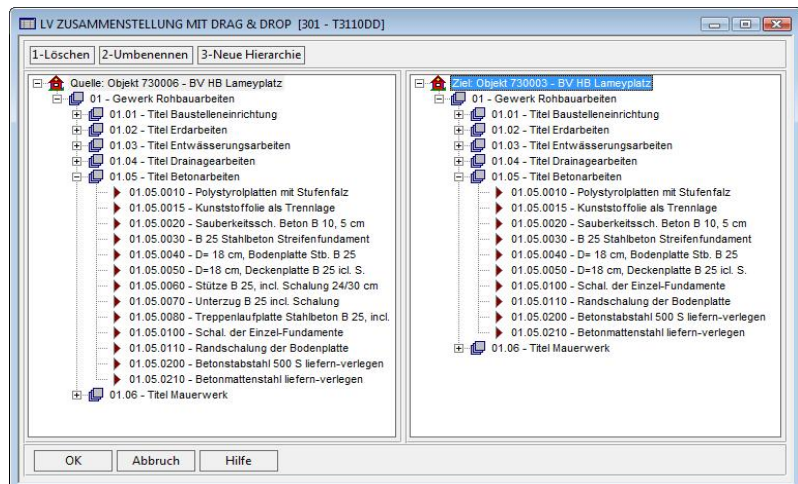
LV ZUSAMMENSTELLUNG MIT DRAG & DROP [301 - T3110DD]

1-Löschen 2-Umbenennen 3-Neue Hierarchie

Quelle: Objekt 730006 - BV HB Lameyplatz
01 - Gewerk Rohbauarbeiten
01.01 - Titel Baustelleneinrichtung
01.02 - Titel Erdarbeiten
01.03 - Titel Entwässerungsarbeiten
01.04 - Titel Drainagearbeiten
01.05 - Titel Betonarbeiten
01.05.0010 - Polystyrolplatten mit Stufenfalz
01.05.0015 - Kunststoffolie als Trennlage
01.05.0020 - Sauberkeitssch. Beton B 10, 5 cm
01.05.0030 - B 25 Stahlbeton Streifenfundament
01.05.0040 - D= 18 cm, Bodenplatte Stb. B 25
01.05.0050 - D=18 cm, Deckenplatte B 25 icl. S.
01.05.0060 - Stütze B 25, incl. Schalung 24/30 cm
01.05.0070 - Unterzug B 25 incl. Schalung
01.05.0080 - Treppenlaufplatte Stahlbeton B 25, incl.
01.05.0100 - Schal. der Einzel-Fundamente
01.05.0110 - Randschalung der Bodenplatte
01.05.0200 - Betonstabstahl 500 S liefern-verlegen
01.05.0210 - Betonmattenstahl liefern-verlegen
01.06 - Titel Mauerwerk

Ziel: Objekt 730003 - BV HB Lameyplatz
01 - Gewerk Rohbauarbeiten
01.01 - Titel Baustelleneinrichtung
01.02 - Titel Erdarbeiten
01.03 - Titel Entwässerungsarbeiten
01.04 - Titel Drainagearbeiten
01.05 - Titel Betonarbeiten
01.05.0010 - Polystyrolplatten mit Stufenfalz
01.05.0015 - Kunststoffolie als Trennlage
01.05.0020 - Sauberkeitssch. Beton B 10, 5 cm
01.05.0030 - B 25 Stahlbeton Streifenfundament
01.05.0040 - D= 18 cm, Bodenplatte Stb. B 25
01.05.0050 - D=18 cm, Deckenplatte B 25 icl. S.
01.05.0100 - Schal. der Einzel-Fundamente
01.05.0110 - Randschalung der Bodenplatte
01.05.0200 - Betonstabstahl 500 S liefern-verlegen
01.05.0210 - Betonmattenstahl liefern-verlegen
01.06 - Titel Mauerwerk

OK Abbruch Hilfe